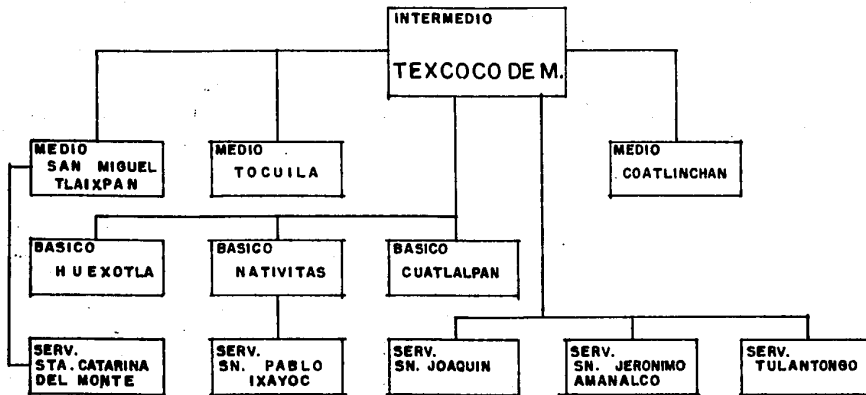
INTERMEDIO
TEXCOCO DE M.

MEDIO
SAN MIGUEL TLAIXPAN

MEDIO
TOCUILA

MEDIO
COATLINCHAN

BASICO
HUEXOTLA

BASICO
NATIVITAS

BASICO
CUATLALPAN

SERV.
STA. CATARINA DEL MONTE

SERV.
SN. PABLO IXAYOC

SERV.
SN. JOAQUIN

SERV.
SN. JERONIMO AMANALCO

SERV.
TULANTONGO